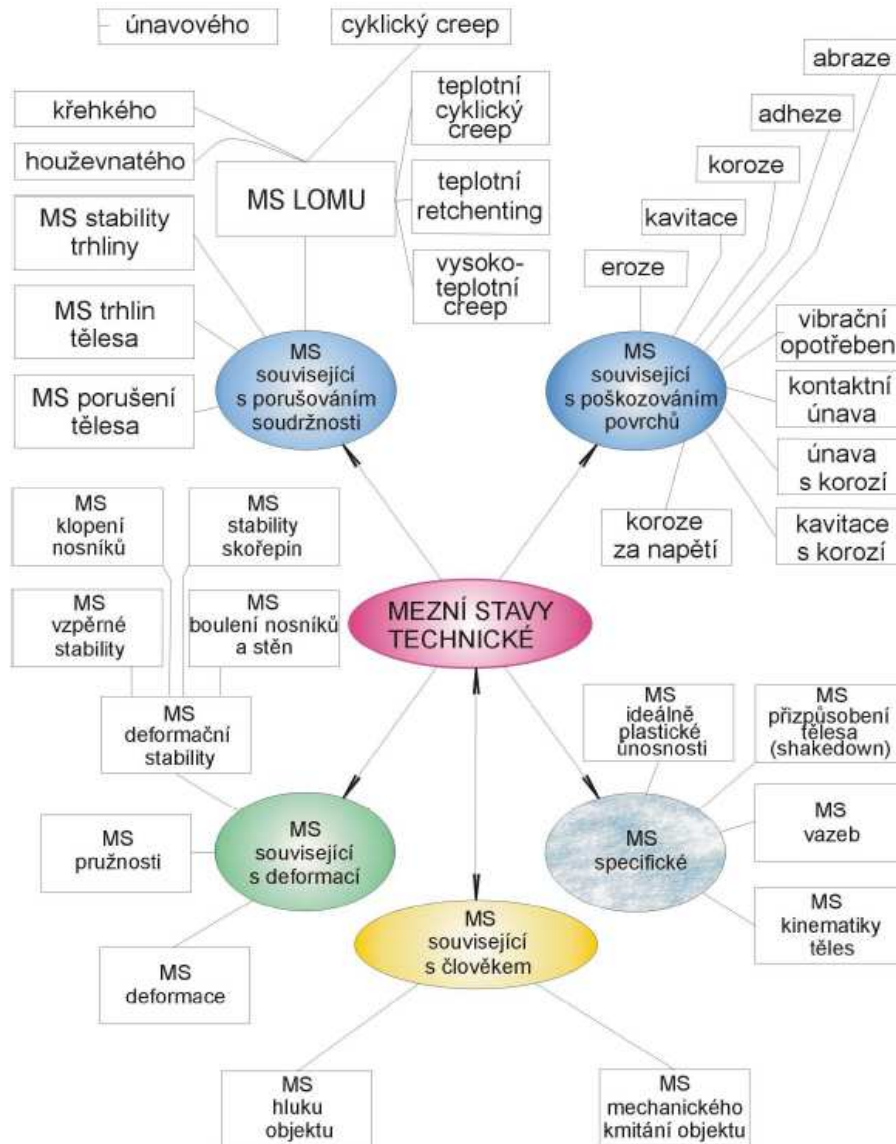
únavového

cyklický creep

křehkého

houževnatého

MS LOMU

teplotní cyklický creep

teplotní retchenting

vysokoteplotní creep

MS stability trhliny

MS trhlin tělesa

MS porušení tělesa

MS související s porušováním soudržnosti

abraze

adheze

koroze

kavitace

eroze

vibrační opotřeben

kontaktní únava

únava s korozí

kavitace s korozí

MS související s poškozováním povrchů

koroze za napětí

MS klopení nosníků

MS stability skořepin

MS vzpěrné stability

MS boulení nosníků a stěn

MS deformační stability

MEZNÍ STAVY TECHNICKÉ

MS ideálně plastické únosnosti

MS přizpůsobení tělesa (shakedown)

MS vazeb

MS specifické

MS kinematiky těles

MS pružnosti

MS související s deformací

MS deformace

MS související s člověkem

MS hluku objektu

MS mechanického kmitání objektu